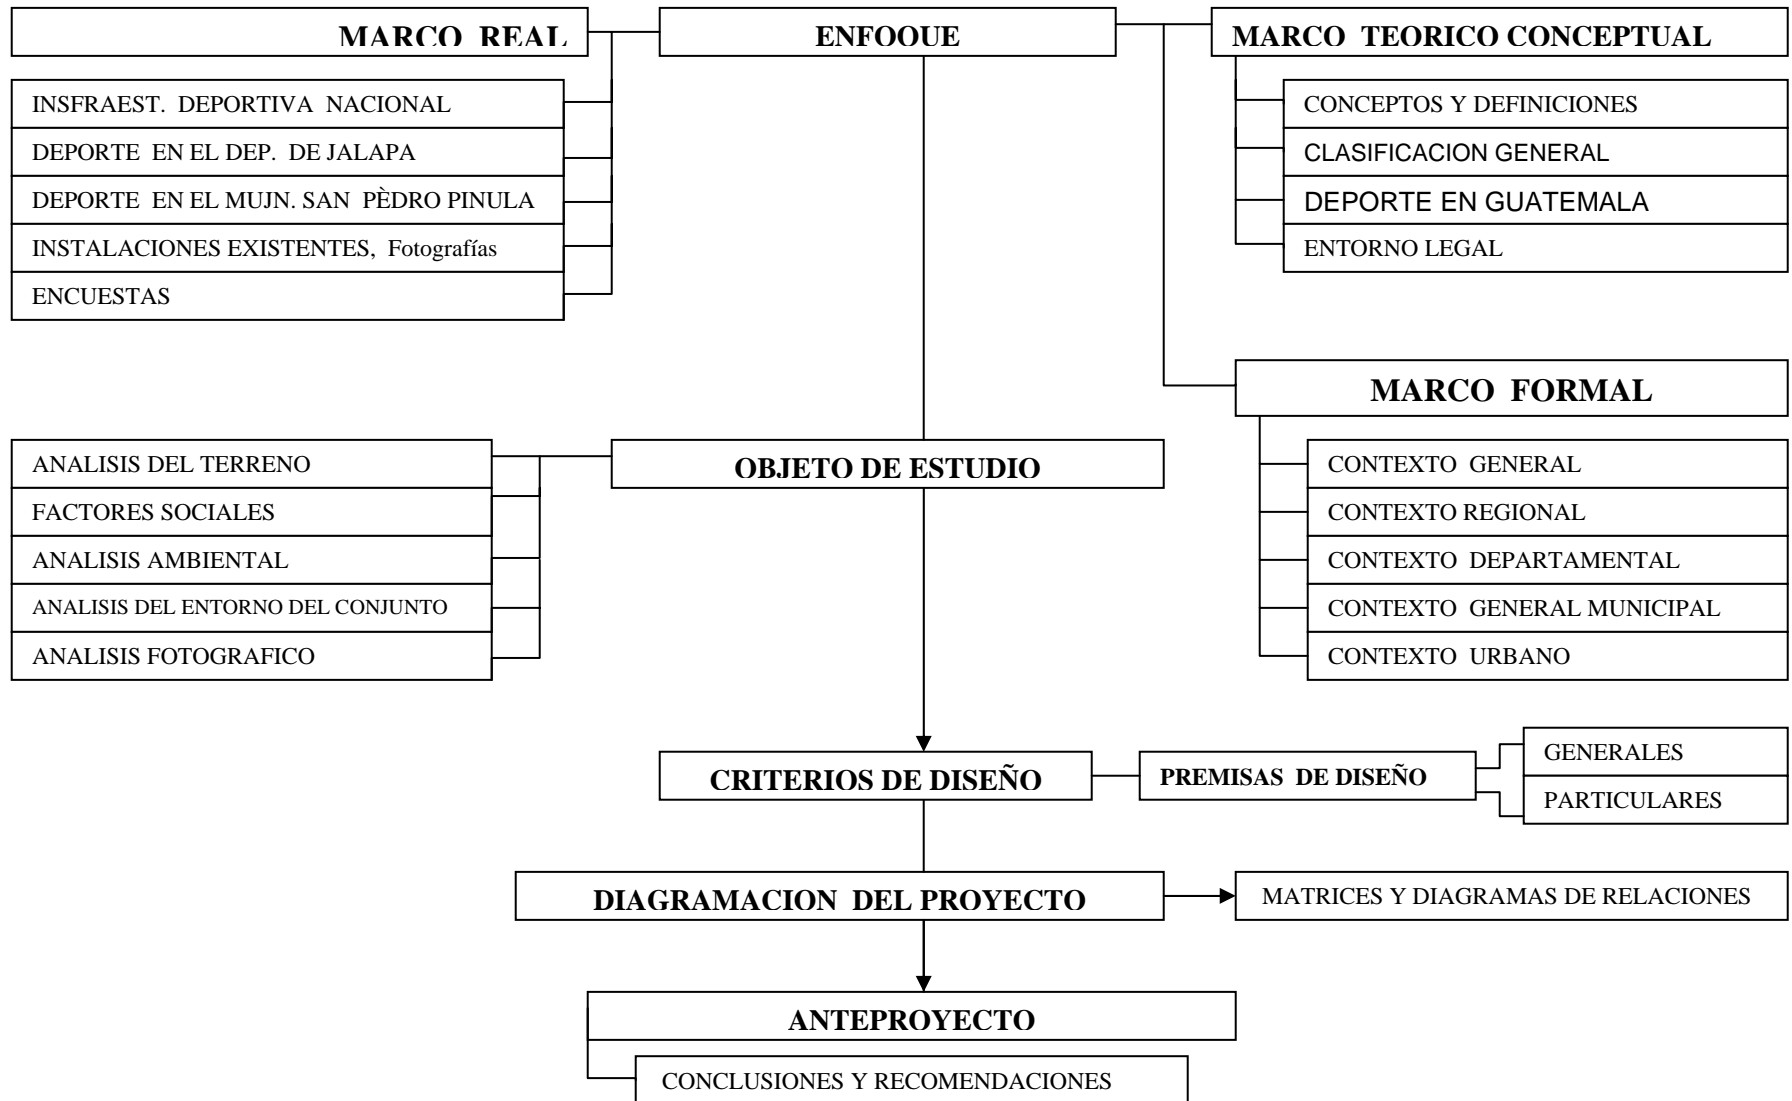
MARCO REAL

ENFOQUE

MARCO TEORICO CONCEPTUAL

INSFRAEST. DEPORTIVA NACIONAL

DEPORTE EN EL DEP. DE JALAPA

DEPORTE EN EL MUJN. SAN PÈDRO PINULA

INSTALACIONES EXISTENTES, Fotografías

ENCUESTAS

CONCEPTOS Y DEFINICIONES

CLASIFICACION GENERAL

DEPORTE EN GUATEMALA

ENTORNO LEGAL

MARCO FORMAL

ANALISIS DEL TERRENO

FACTORES SOCIALES

ANALISIS AMBIENTAL

ANALISIS DEL ENTORNO DEL CONJUNTO

ANALISIS FOTOGRAFICO

OBJETO DE ESTUDIO

CONTEXTO GENERAL

CONTEXTO REGIONAL

CONTEXTO DEPARTAMENTAL

CONTEXTO GENERAL MUNICIPAL

CONTEXTO URBANO

CRITERIOS DE DISEÑO

PREMISAS DE DISEÑO

GENERALES

PARTICULARES

DIAGRAMACION DEL PROYECTO

MATRICES Y DIAGRAMAS DE RELACIONES

ANTEPROYECTO

CONCLUSIONES Y RECOMENDACIONES